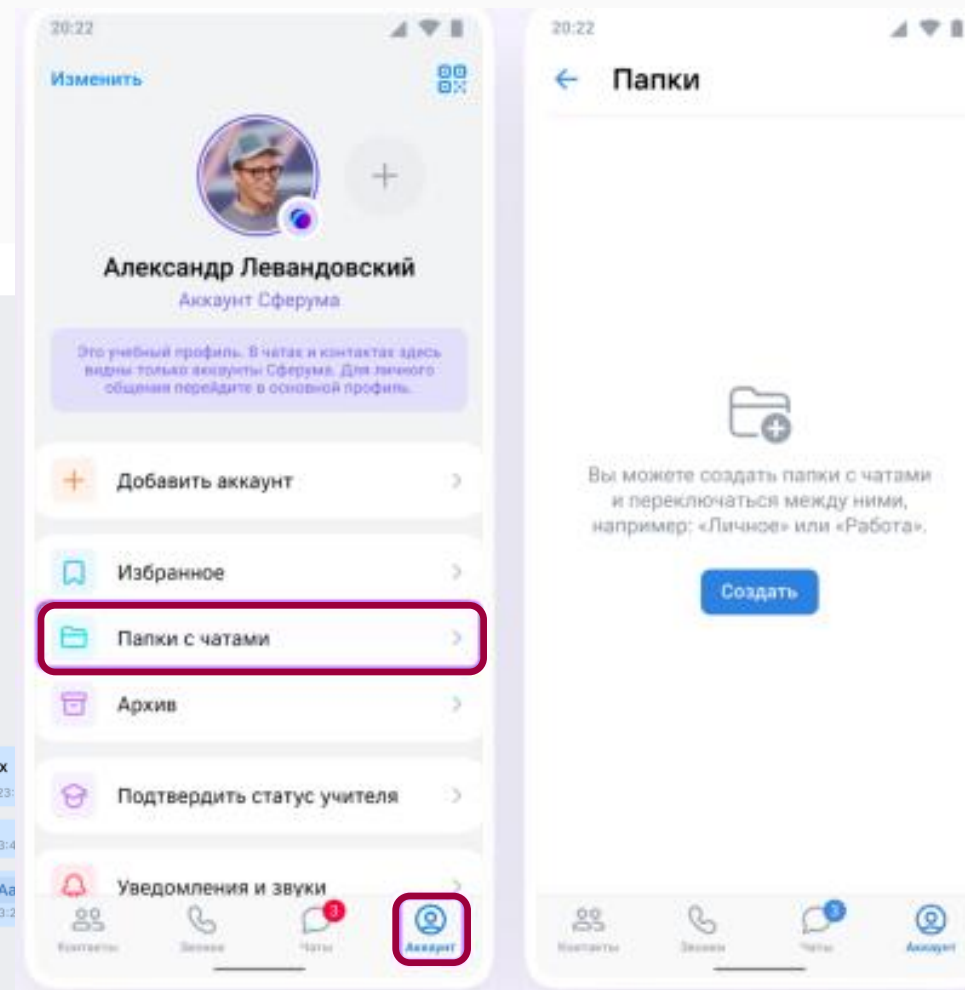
20:22

Изменить

Александр Левандовский

Аккаунт Сферума

Это учебный профиль. В чатах и контактах здесь видны только аккаунты Сферума. Для личного общения перейдите в основной профиль.

Добавить аккаунт

Избранное

Папки с чатами

Архив

Подтвердить статус учителя

Уведомления и звуки

Контакты Звонки 3 Чаты Аккаунт

20:22

Папки

Вы можете создать папки с чатами и переключаться между ними, например: «Личное» или «Работа».

Создать

Контакты Звонки 3 Чаты Аккаунт